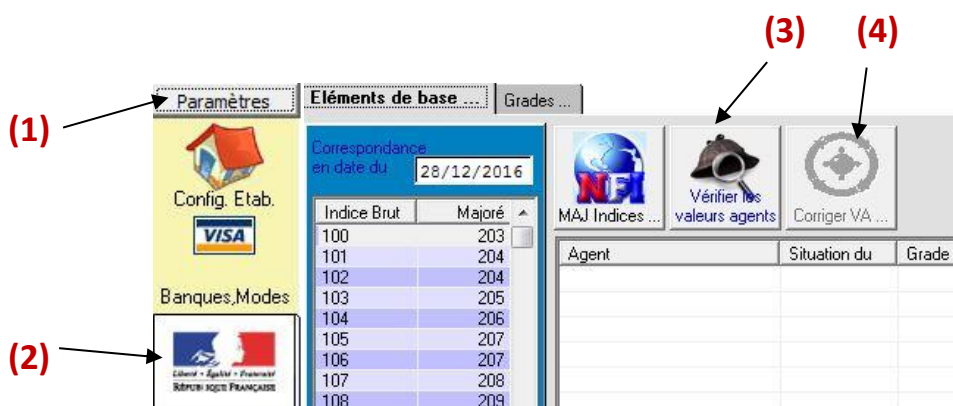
(3)

(4)

(1)

Paramètres

Eléments de base ...

Grades ...

Config. Etab.

VISA

Banques,Modes

(2)

Liberté • Égalité • Fraternité
RÉPUBLIQUE FRANÇAISE

Correspondance en date du 28/12/2016

| Indice Brut | Majoré |
|---|---|
| 100 | 203 |
| 101 | 204 |
| 102 | 204 |
| 103 | 205 |
| 104 | 206 |
| 105 | 207 |
| 106 | 207 |
| 107 | 208 |
| 108 | 209 |

NBI

MAJ Indices ...

Vérifier les valeurs agents

Corriger VA ...

| Agent | Situation du | Grade |
|---|---|---|